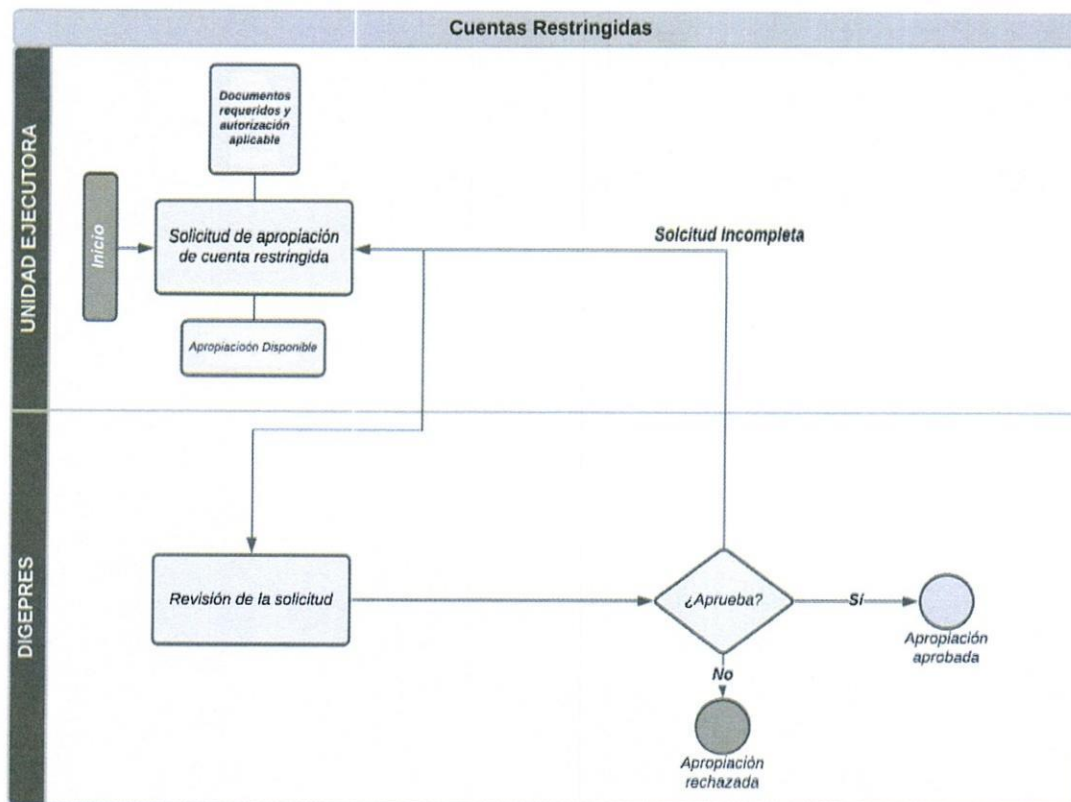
Cuentas Restringidas

UNIDAD EJECUTORA

Documentos requeridos y autorización aplicable

Inicio

Solicitud de apropiación de cuenta restringida

Solicitud Incompleta

Apropiacioón Disponible

DIGEPRES

Revisión de la solicitud

¿Aprueba?

Sí

Apropiación aprobada

No

Apropiación rechazada